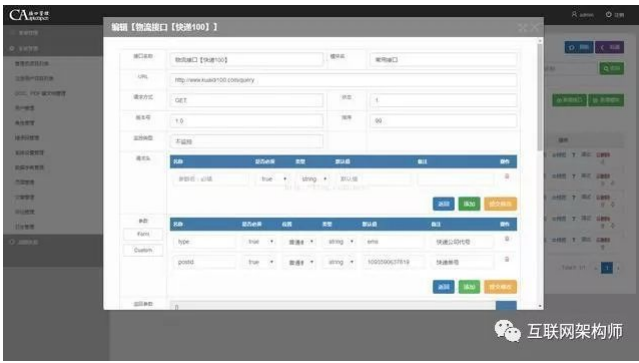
CA

编辑【物流接口【快递100】】

物流接口【快递100】

常用接口

http://www.kuaidi100.com/query

GET

1

1.0

99

不返回

名称

默认值

备注

操作

true

string

返回

添加

Form

Custom

type

true

string

ems

快递公司代号

postid

true

string

1002500637819

快递单号

返回

添加

admin

退出

互联网架构师